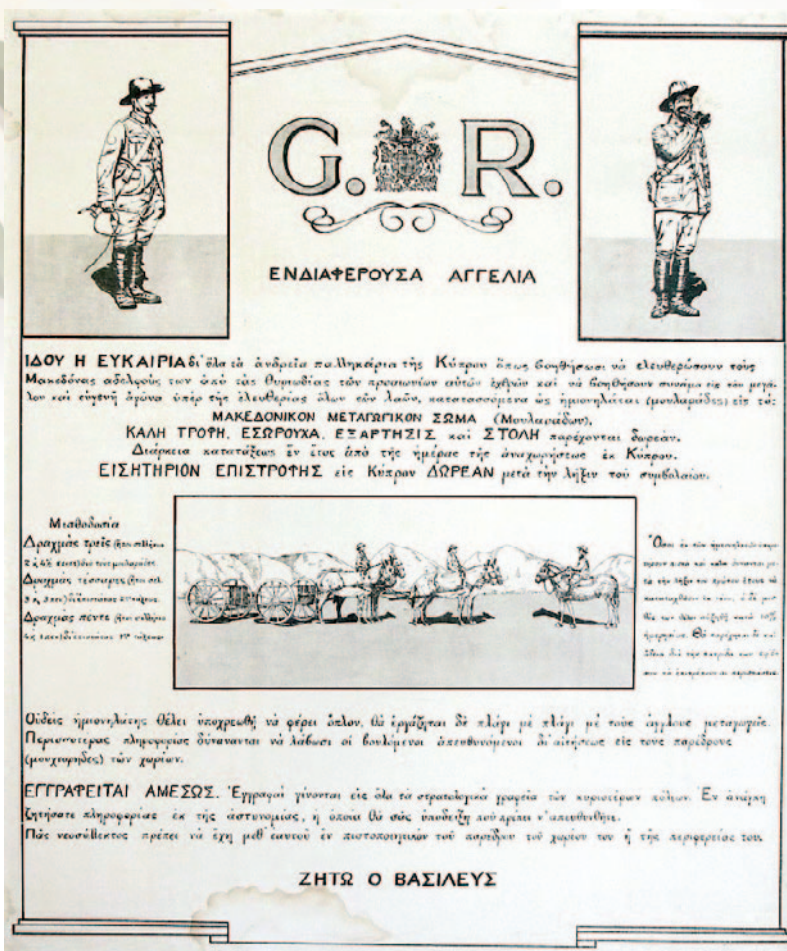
G. R.

ΕΝΔΙΑΦΕΡΟΥΣΑ ΑΓΓΕΛΙΑ

ΙΔΟΥ Η ΕΥΚΑΙΡΙΑ δι' όλα τὰ ἀνδρεῖα παλληκάρια τῆς Κύπρου ὅπως βοηθήσωσι νὰ ἐλευθερώσουν τοὺς Μακεδόνας ἀδελφούς των ἀπὸ τὰς θηριωδίας τῶν προσώπων αὐτῶν ἐχθρῶν καὶ νὰ βοηθήσουν συνάμα εἰς τὸν μεγάλον καὶ εὐγενῆ ἀγῶνα ὑπὲρ τῆς ἐλευθερίας ὅλων τῶν λαῶν, κατατασσόμενοι ὡς ἡμιονηλάται (μουλαρίδες) εἰς τό:
ΜΑΚΕΔΟΝΙΚΟΝ ΜΕΤΑΓΩΓΙΚΟΝ ΣΩΜΑ (Μουλαράδων).
ΚΑΛΗ ΤΡΟΦΗ, ΕΣΩΡΟΥΧΑ, ΕΞΑΡΤΗΣΙΣ καὶ ΣΤΟΛΗ παρέχονται δωρεάν.
Διάρκεια κατατάξεως ἓν ἔτος ἀπὸ τῆς ἡμέρας τῆς ἀναχωρήσεως ἐκ Κύπρου.
ΕΙΣΗΤΗΡΙΟΝ ΕΠΙΣΤΡΟΦΗΣ εἰς Κύπρον ΔΩΡΕΑΝ μετὰ τὴν λῆξιν τοῦ συμβολαίου.

Μισθοδοσία
Δραχμὰς τρεῖς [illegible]
Δραχμὰς τέσσαρες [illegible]
Δραχμὰς πέντε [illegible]

Ὅσοι ἐκ τῶν ἡμιονηλατῶν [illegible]

Οὐδεὶς ἡμιονηλάτης θέλει ὑποχρεωθῇ νὰ φέρει ὅπλον, θὰ ἐργάζηται δὲ πλέϊ μὲ πλέϊ μὲ τοὺς ἄγγλους μεταφορεῖς.
Περισσοτέρας πληροφορίας δύνανται νὰ λάβωσι οἱ βουλόμενοι ἀπευθυνόμενοι δι' αἰτήσεως εἰς τοὺς παρέδρους (μουχτάρηδες) τῶν χωρίων.

ΕΓΓΡΑΦΕΙΤΑΙ ΑΜΕΣΩΣ. Ἐγγραφαὶ γίνονται εἰς ὅλα τὰ στρατολογικὰ γραφεῖα τῶν κυριωτέρων πόλεων. Ἐν ἀνάγκῃ ζητήσατε πληροφορίας ἐκ τῆς ἀστυνομίας, ἡ ὁποία θὰ σᾶς ὑποδείξῃ ποῦ ἀρκεῖ ν' ἀπευθυνθῆτε.
Πᾶς νεοσύλλεκτος πρέπει νὰ ἔχῃ μεθ' ἑαυτοῦ ἓν πιστοποιητικὸν τοῦ παρέδρου τοῦ χωρίου του ἢ τῆς περιφερείας του.

ΖΗΤΩ Ο ΒΑΣΙΛΕΥΣ